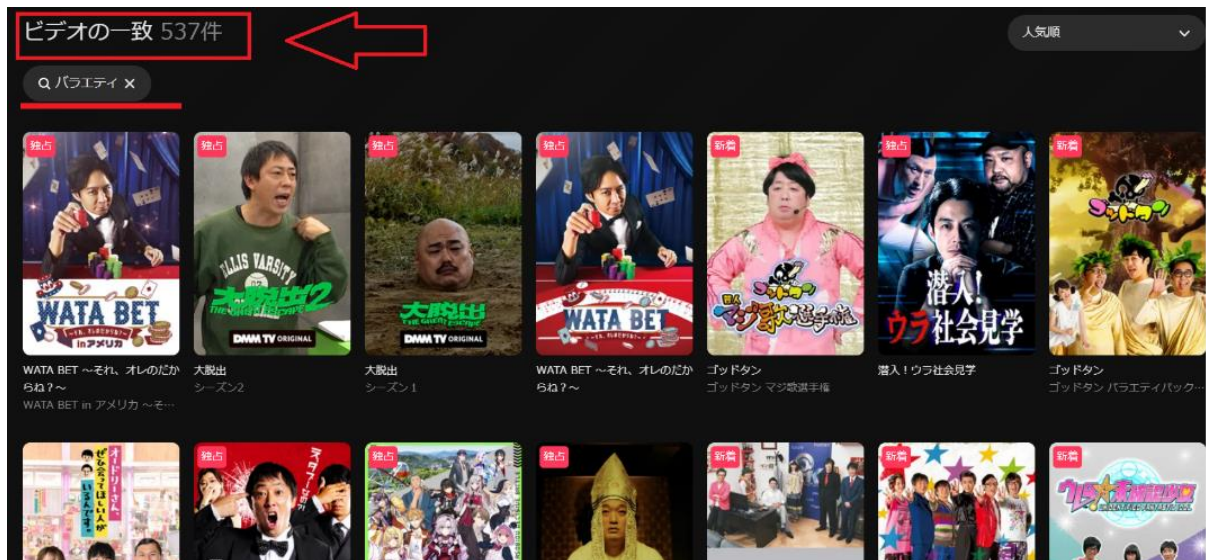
ビデオの一致 537件

人気順

バラエティ ×

独占
WATA BET inアメリカ
WATA BET ～それ、オレのだからね？～
WATA BET in アメリカ ～そ…

独占
大脱出2
DMM TV ORIGINAL
大脱出
シーズン2

独占
大脱出
DMM TV ORIGINAL
大脱出
シーズン1

独占
WATA BET
WATA BET ～それ、オレのだからね？～

新着
ゴッドタン
マジ歌選手権
ゴッドタン
ゴッドタン マジ歌選手権

独占
潜入！ウラ社会見学
潜入！ウラ社会見学

新着
ゴッドタン
ゴッドタン
ゴッドタン バラエティパック…

独占
独占
独占
新着
新着
新着